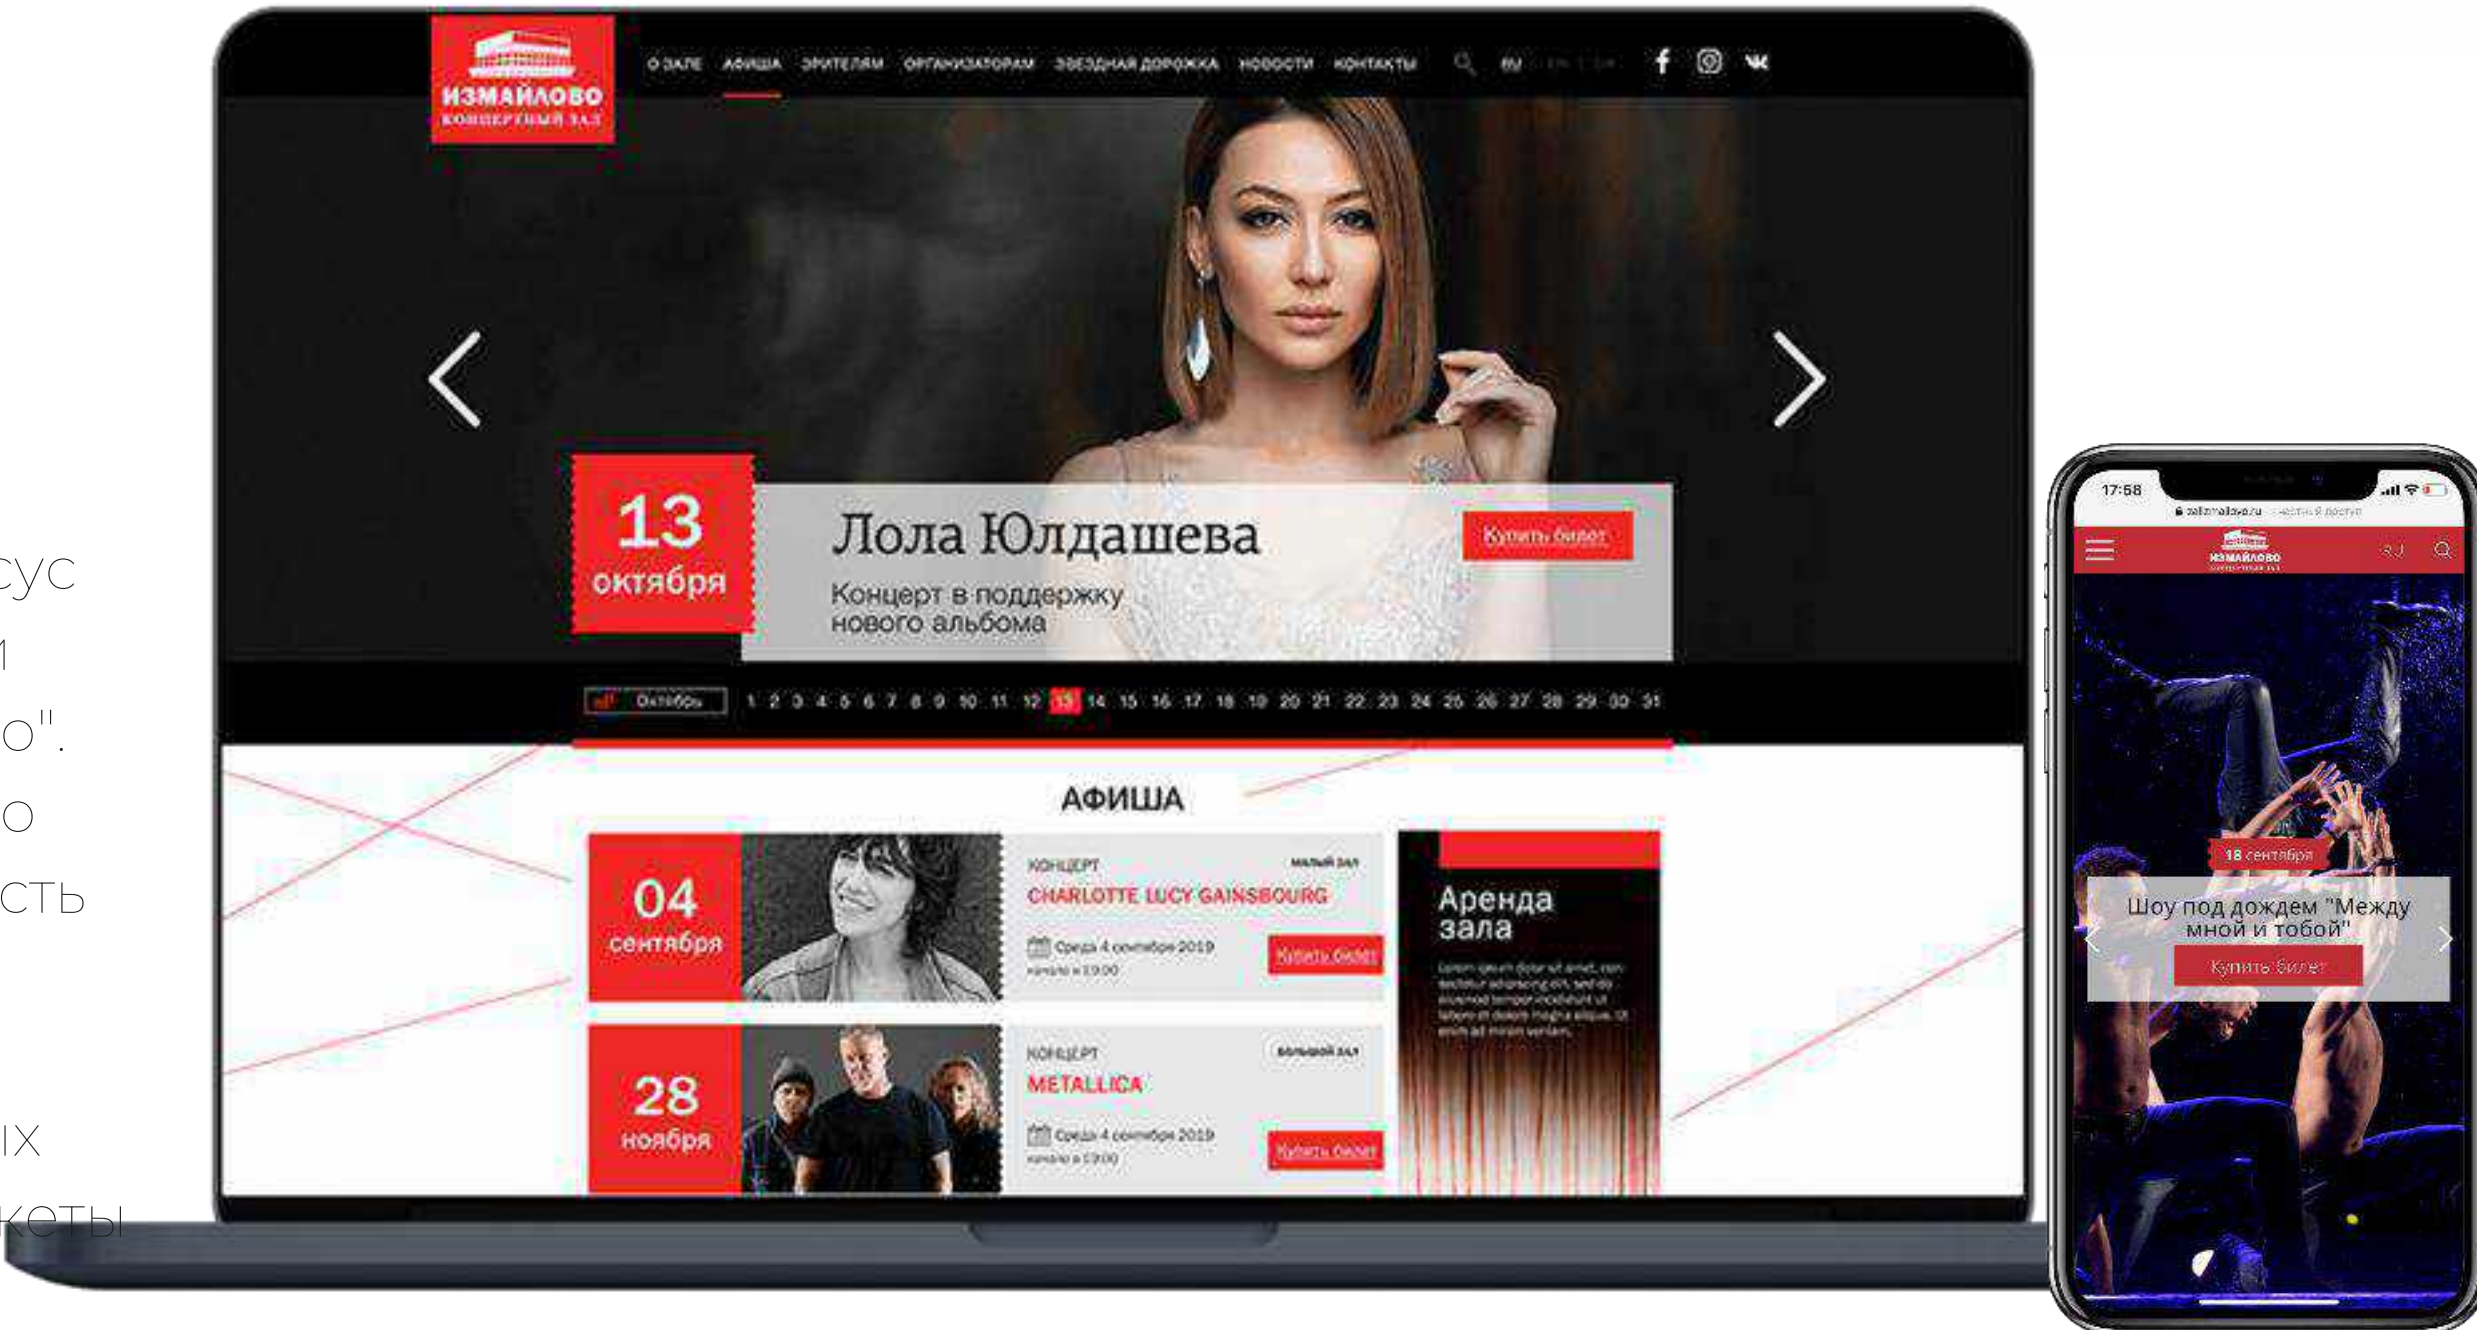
сус
и
о".
о
сть
іх
кеты

ИЗМАЙЛОВО
КОНЦЕРТНЫЙ ЗАЛ

О ЗАЛЕ АФИША ЗРИТЕЛЯМ ОРГАНИЗАТОРАМ ЗВЕЗДНАЯ ДОРОЖКА НОВОСТИ КОНТАКТЫ RU

13 октября
Лола Юлдашева
Концерт в поддержку нового альбома
Купить билет

Октябрь 1 2 3 4 5 6 7 8 9 10 11 12 13 14 15 16 17 18 19 20 21 22 23 24 25 26 27 28 29 30 31

АФИША

04 сентября
КОНЦЕРТ
МАЛЫЙ ЗАЛ
CHARLOTTE LUCY GAINSBOURG
Среда 4 сентября 2019
начало в 19:00
Купить билет

Аренда зала
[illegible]

28 ноября
КОНЦЕРТ
БОЛЬШОЙ ЗАЛ
METALLICA
Среда 4 сентября 2019
начало в 19:00
Купить билет

17:58
zalizmailovo.ru
ИЗМАЙЛОВО
RU
18 сентября
Шоу под дождем "Между мной и тобой"
Купить билет